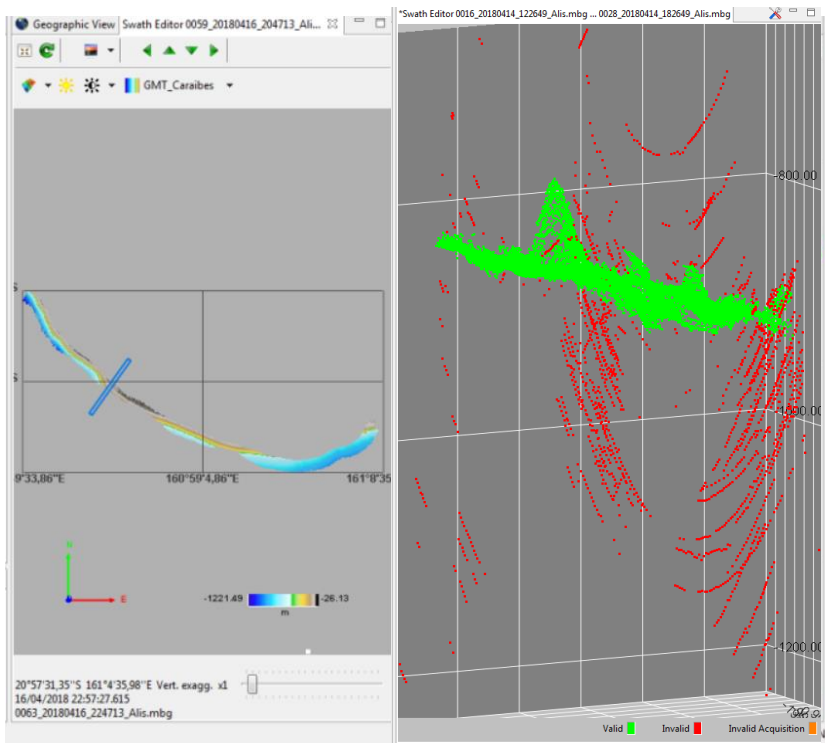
Geographic View  Swath Editor 0059_20180416_204713_Alis...

GMT_Caraibes

S

S

9'33,86"E   160°59'4,86"E   161°8'35

N

E

-1221.49   -26.13
m

20°57'31,35"S 161°4'35,98"E Vert. exagg. x1
16/04/2018 22:57:27.615
0063_20180416_224713_Alis.mbg

*Swath Editor 0016_20180414_122649_Alis.mbg ... 0028_20180414_182649_Alis.mbg

-800.00

-1000.00

-1200.00

-700.00

Valid   Invalid   Invalid Acquisition